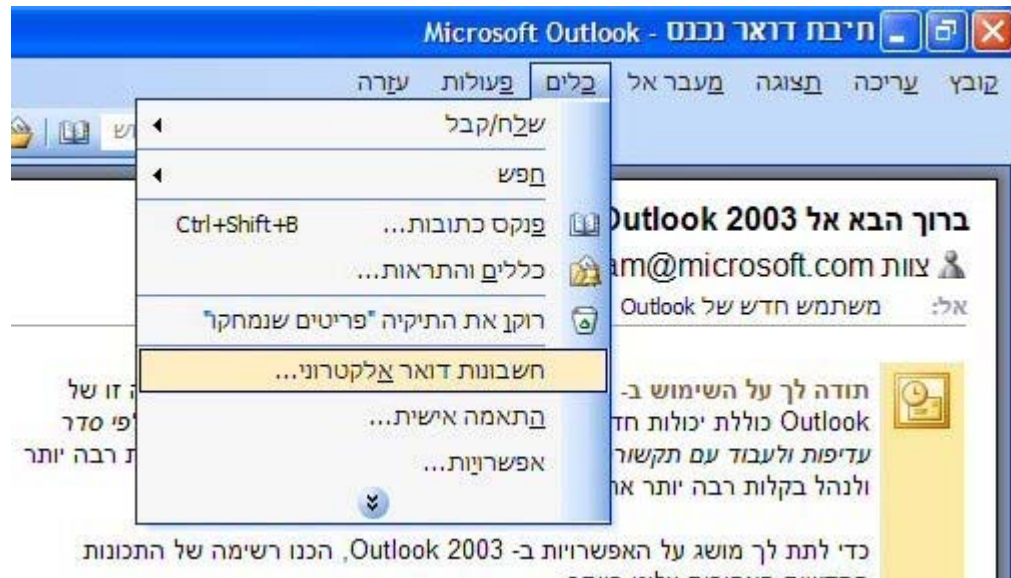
Microsoft Outlook - תיבת דואר נכנס

קובץ עריכה תצוגה מעבר אל כלים פעולות עזרה

שלח/קבל
חפש
פנקס כתובות... Ctrl+Shift+B
כללים והתראות...
רוקן את התיקיה "פריטים שנמחקו"
חשבונות דואר אלקטרוני...
התאמה אישית...
אפשרויות...

ברוך הבא אל Outlook 2003
צוות am@microsoft.com
אל: משתמש חדש של Outlook

תודה לך על השימוש ב- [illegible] זו של Outlook כוללת יכולות חד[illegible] לפי סדר עדיפות ולעבוד עם תקשור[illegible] רבה יותר ולנהל בקלות רבה יותר א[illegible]

כדי לתת לך מושג על האפשרויות ב- Outlook 2003, הכנו רשימה של התכונות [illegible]